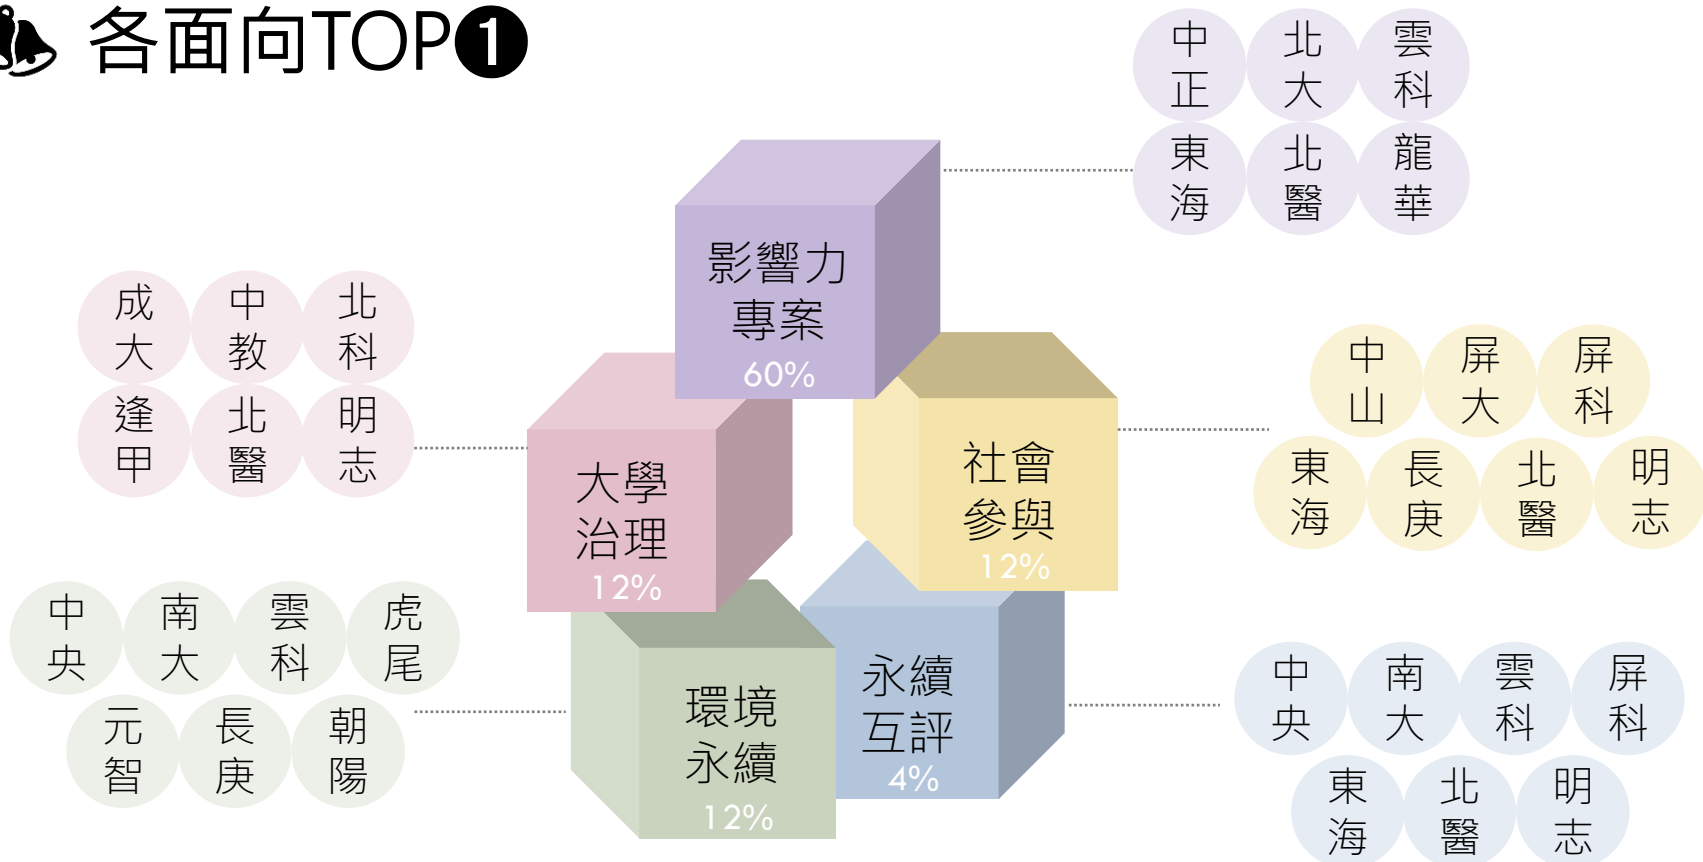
各面向TOP❶

中正 北大 雲科
東海 北醫 龍華

影響力專案
60%

成大 中教 北科
逢甲 北醫 明志

中山 屏大 屏科
東海 長庚 北醫 明志

大學治理
12%

社會參與
12%

中央 南大 雲科 虎尾
元智 長庚 朝陽

環境永續
12%

永續互評
4%

中央 南大 雲科 屏科
東海 北醫 明志